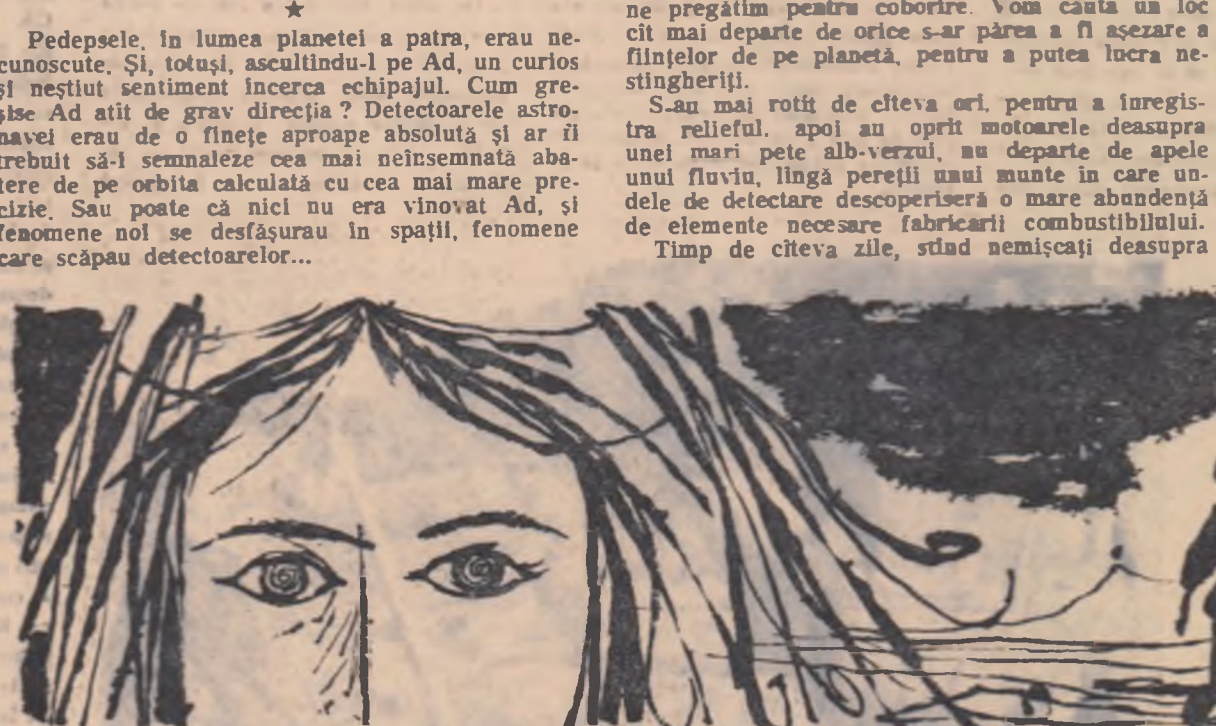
★

Pedepsele, în lumea planetei a patra, erau necunoscute. Şi, totuşi, ascultîndu-l pe Ad, un curios şi neştiut sentiment încerca echipajul. Cum greşise Ad atît de grav direcţia ? Detectoarele astronavei erau de o fineţe aproape absolută şi ar fi trebuit să-l semnaleze cea mai neînsemnată abatere de pe orbita calculată cu cea mai mare precizie. Sau poate că nici nu era vinovat Ad, şi fenomene noi se desfăşurau în spaţii, fenomene care scăpau detectoarelor...

ne pregătim pentru coborîre. Vom căuta un loc cît mai departe de orice s-ar părea a fi aşezare a fiinţelor de pe planetă, pentru a putea lucra nestingheriţi.

S-au mai rotit de cîteva ori, pentru a înregistra relieful, apoi au oprit motoarele deasupra unei mari pete alb-verzui, nu departe de apele unui fluviu, lîngă pereţii unui munte în care undele de detectare descoperiseră o mare abundenţă de elemente necesare fabricării combustibilului.

Timp de cîteva zile, stînd nemişcaţi deasupra